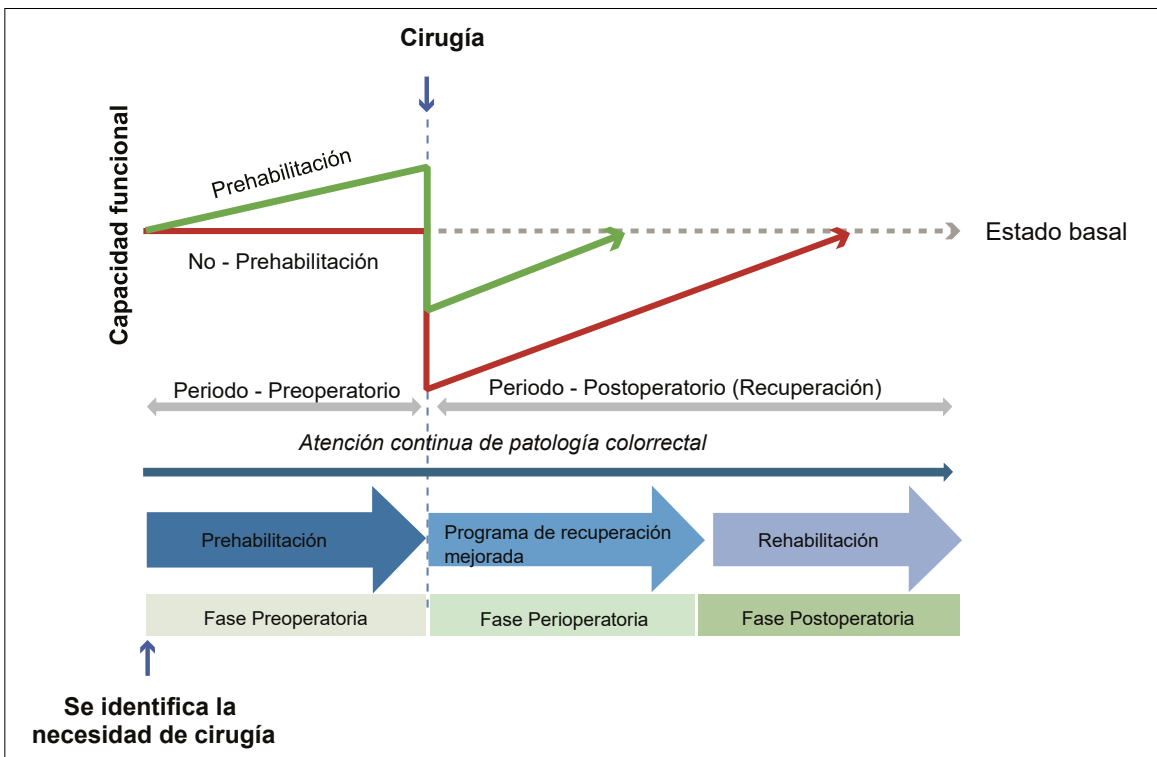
Cirugía

Capacidad funcional

Prehabilitación

No - Prehabilitación

Estado basal

Periodo - Preoperatorio

Periodo - Postoperatorio (Recuperación)

Atención continua de patología colorrectal

Prehabilitación

Programa de recuperación mejorada

Rehabilitación

Fase Preoperatoria

Fase Perioperatoria

Fase Postoperatoria

Se identifica la necesidad de cirugía